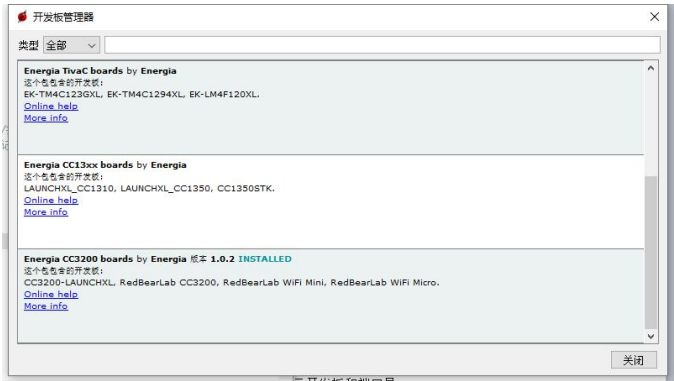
开发板管理器

类型 全部

Energia TivaC boards by Energia
这个包包含的开发板:
EK-TM4C123GXL, EK-TM4C1294XL, EK-LM4F120XL.
Online help
More info

Energia CC13xx boards by Energia
这个包包含的开发板:
LAUNCHXL_CC1310, LAUNCHXL_CC1350, CC1350STK.
Online help
More info

Energia CC3200 boards by Energia 版本 1.0.2 INSTALLED
这个包包含的开发板:
CC3200-LAUNCHXL, RedBearLab CC3200, RedBearLab WiFi Mini, RedBearLab WiFi Micro.
Online help
More info

关闭